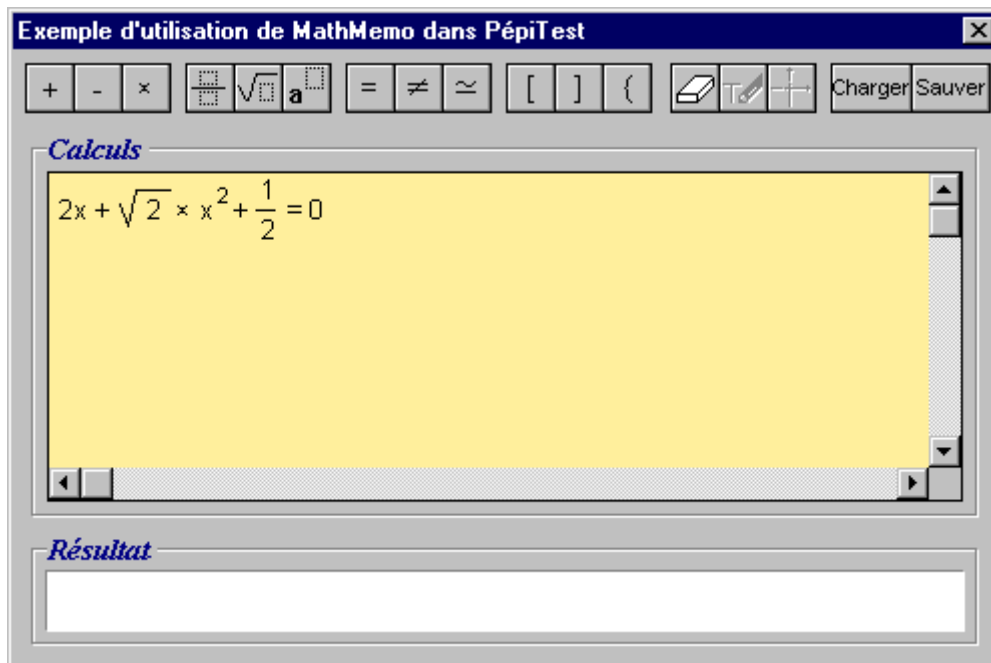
Exemple d'utilisation de MathMemo dans PépiTest

+ - × $\frac{\square}{\square}$ $\sqrt{\square}$ $a^{\square}$ = ≠ ≃ [ ] { Charger Sauver

Calculs

$2x + \sqrt{2} \times x^2 + \frac{1}{2} = 0$

Résultat